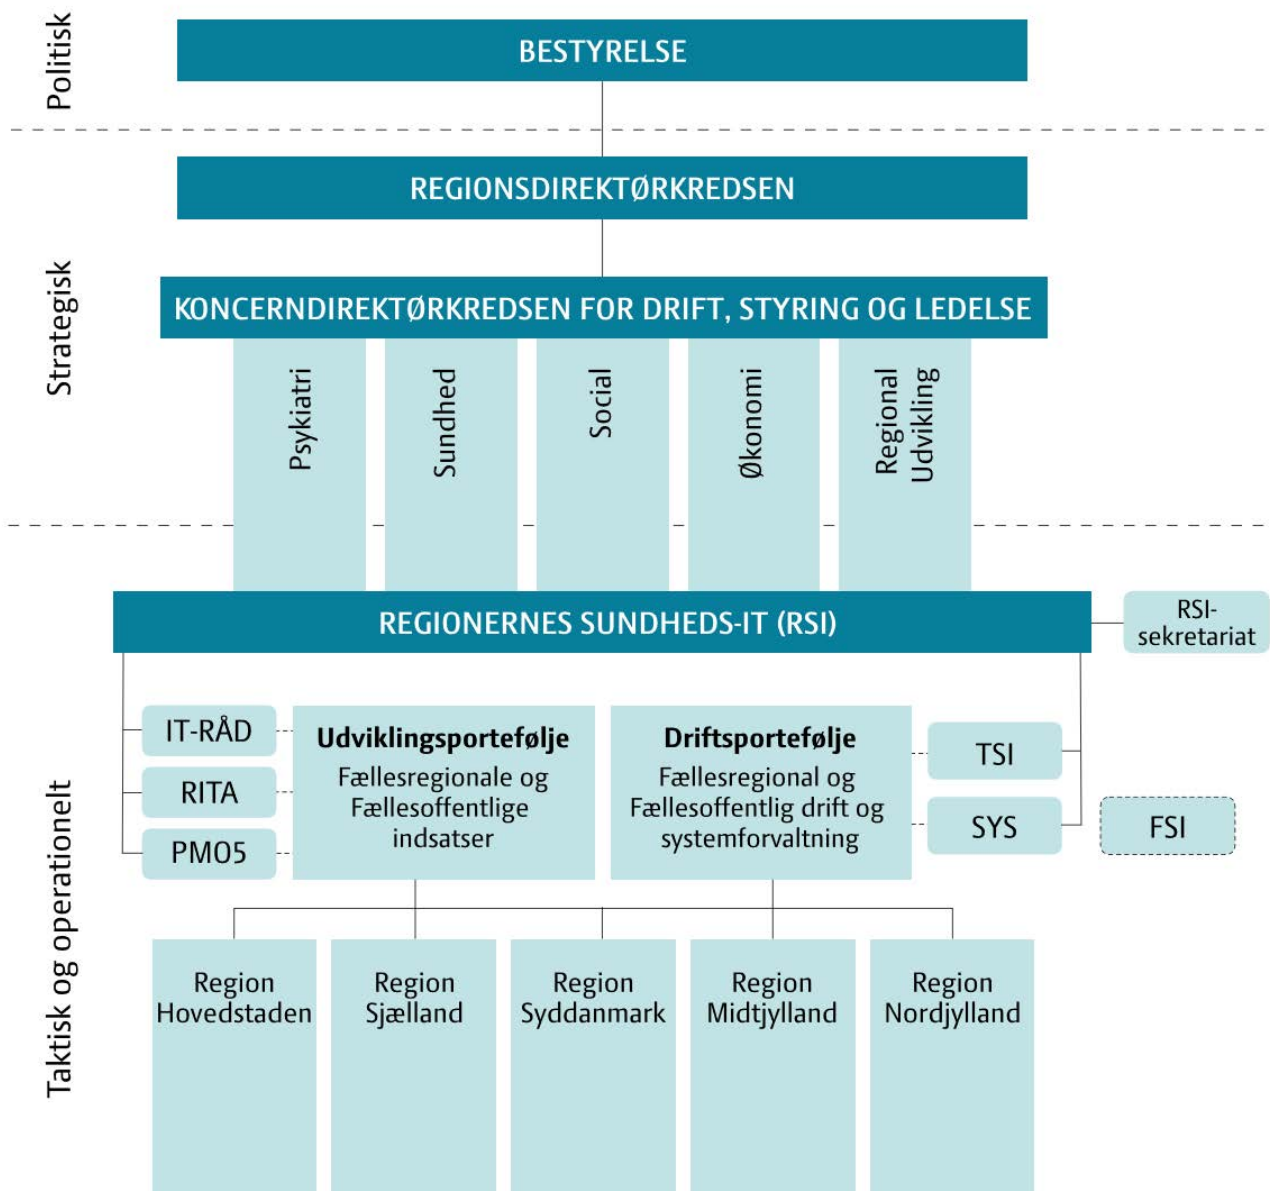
Politisk

BESTYRELSE

Strategisk

REGIONSDIREKTØRKREDSEN

KONCERNDIREKTØRKREDSEN FOR DRIFT, STYRING OG LEDELSE

Psykiatri

Sundhed

Social

Økonomi

Regional Udvikling

Taktisk og operationelt

REGIONERNES SUNDHEDS-IT (RSI)

RSI-sekretariat

IT-RÅD

RITA

PMO5

**Udviklingsportefølje**
Fællesregionale og Fællesoffentlige indsatser

**Driftsportefølje**
Fællesregional og Fællesoffentlig drift og systemforvaltning

TSI

SYS

FSI

Region Hovedstaden

Region Sjælland

Region Syddanmark

Region Midtjylland

Region Nordjylland